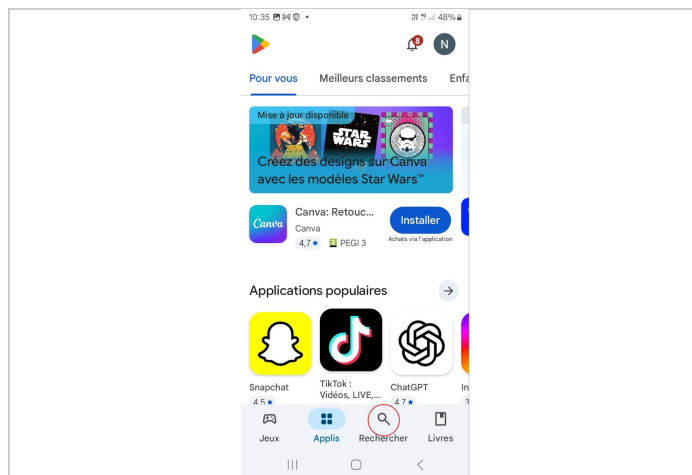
10:35 48%

8 N

Pour vous Meilleurs classements Enfa

Mise à jour disponible

STAR WARS

Créez des designs sur Canva avec les modèles Star Wars™

Canva

Canva: Retouc...
Canva
4,7 ★ PEGI 3

Installer
Achats via l'application

Applications populaires

Snapchat
4,5 ★

TikTok : Vidéos, LIVE,...

ChatGPT
4,7 ★

In
3

Jeux Applis Rechercher Livres